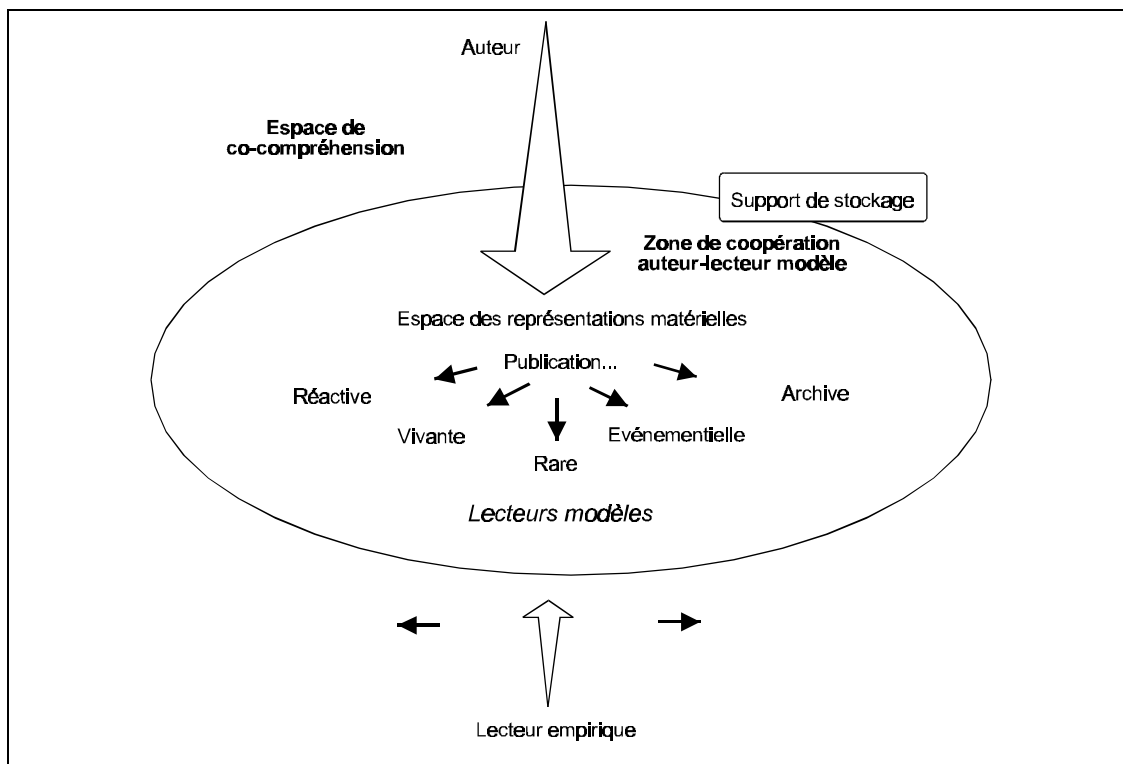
Auteur

**Espace de co-compréhension**

Support de stockage

**Zone de coopération auteur-lecteur modèle**

Espace des représentations matérielles

Publication...

Réactive

Archive

Vivante

Rare

Evénementielle

*Lecteurs modèles*

Lecteur empirique